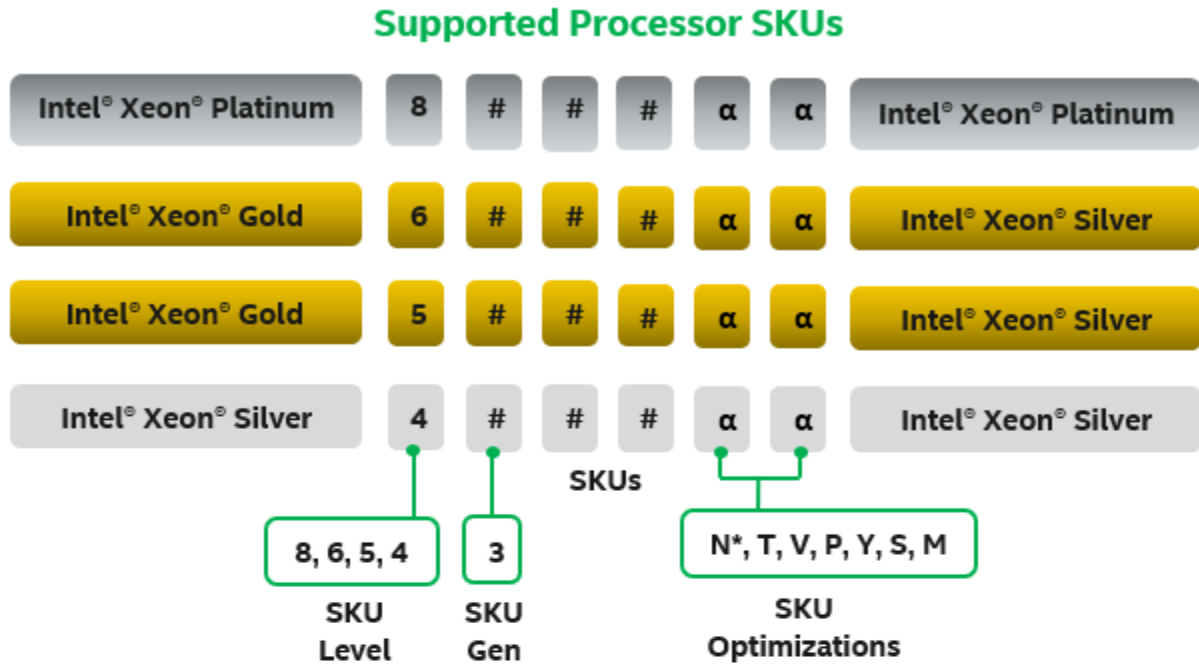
Supported Processor SKUs

| | | | | | | | |
|---|---|---|---|---|---|---|---|
| Intel® Xeon® Platinum | 8 | # | # | # | α | α | Intel® Xeon® Platinum |
| Intel® Xeon® Gold | 6 | # | # | # | α | α | Intel® Xeon® Silver |
| Intel® Xeon® Gold | 5 | # | # | # | α | α | Intel® Xeon® Silver |
| Intel® Xeon® Silver | 4 | # | # | # | α | α | Intel® Xeon® Silver |

SKUs

8, 6, 5, 4
SKU Level

3
SKU Gen

N*, T, V, P, Y, S, M
SKU Optimizations